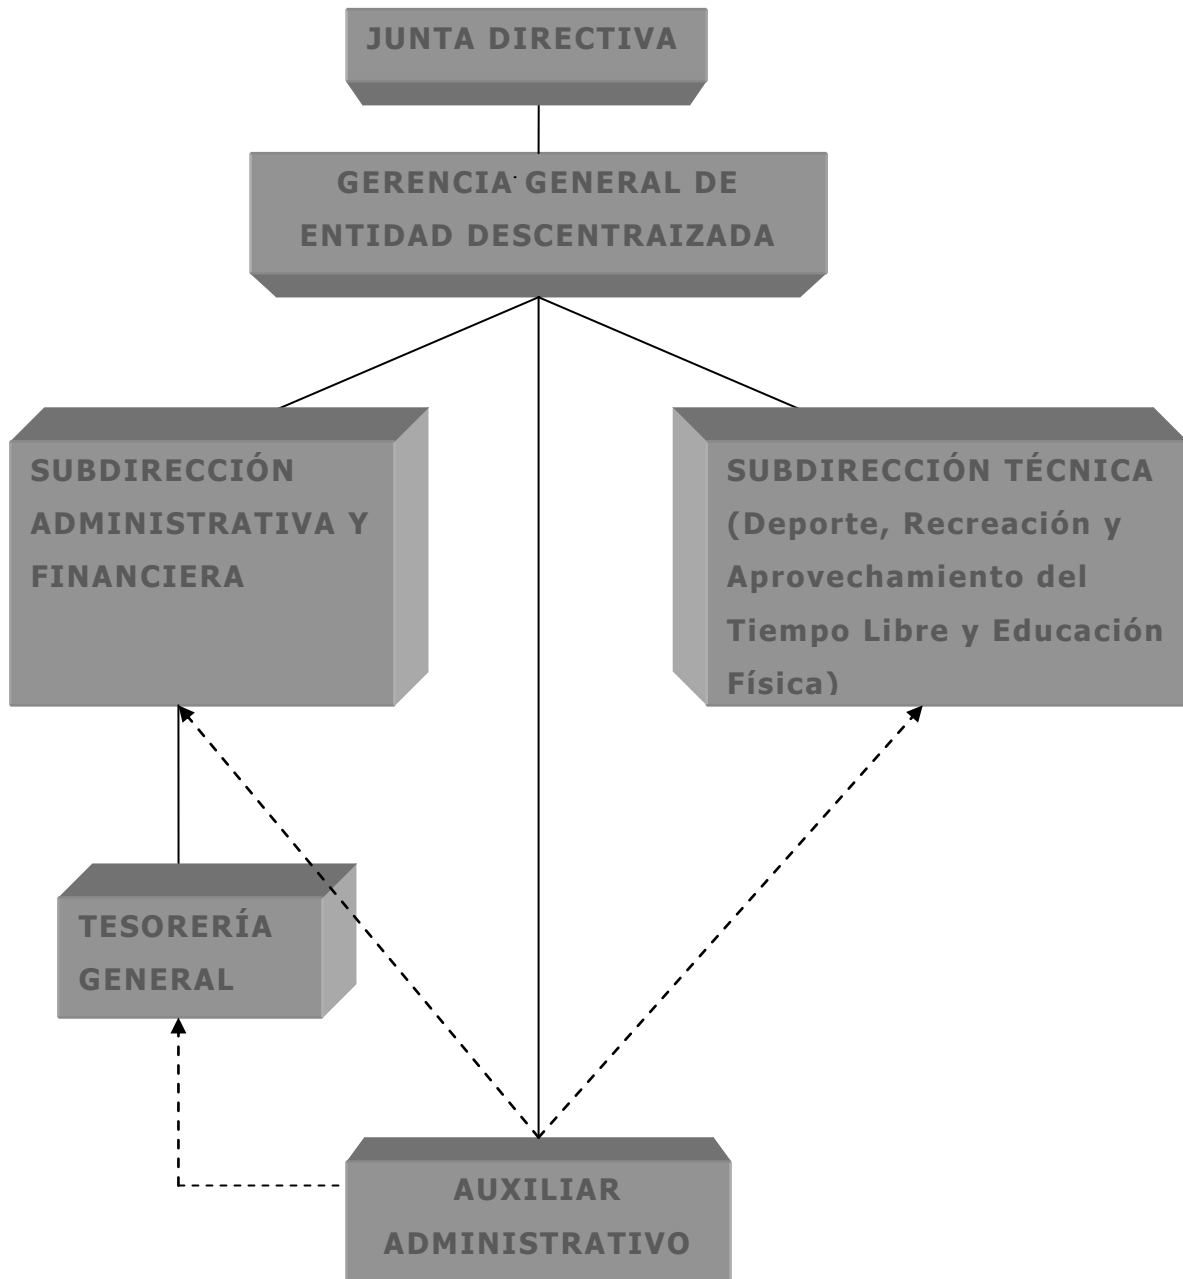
JUNTA DIRECTIVA

GERENCIA GENERAL DE ENTIDAD DESCENTRAIZADA

SUBDIRECCIÓN ADMINISTRATIVA Y FINANCIERA

SUBDIRECCIÓN TÉCNICA (Deporte, Recreación y Aprovechamiento del Tiempo Libre y Educación Física)

TESORERÍA GENERAL

AUXILIAR ADMINISTRATIVO